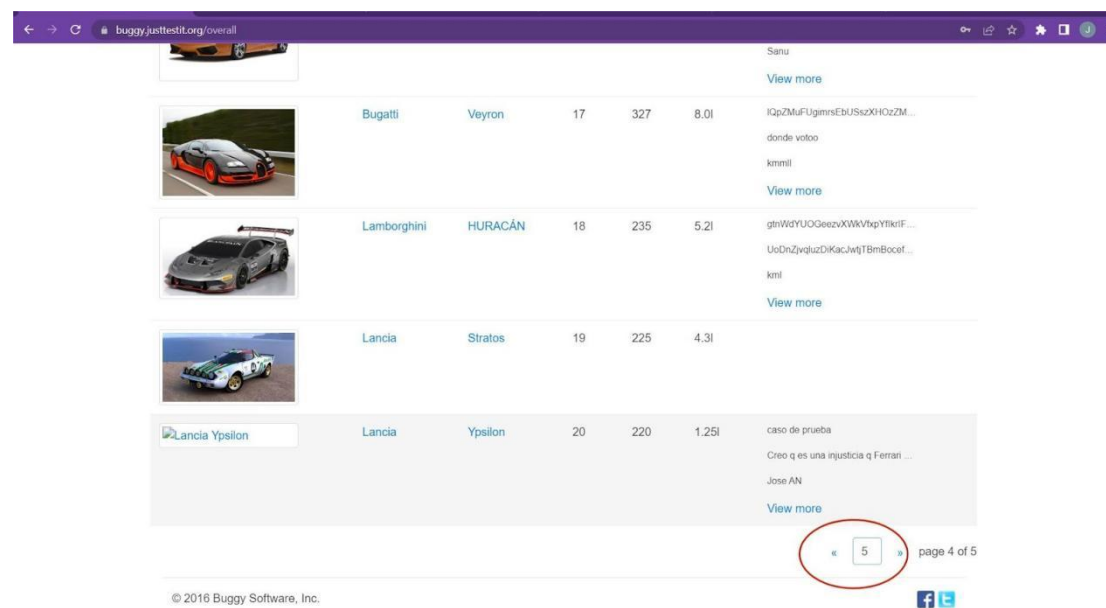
buggy.justtestit.org/overall

Sanu

View more

| | Bugatti | Veyron | 17 | 327 | 8.0l | lQpZMuFUgimrsEbUSszXHOzZM... donde votoo kmmll View more |
|---|---|---|---|---|---|---|
| | Lamborghini | HURACÁN | 18 | 235 | 5.2l | gtnWdYUOGeezvXWkVfxpYflkrIF... UoDnZjvqluzDiKacJwtjTBmBocef... kml View more |
| | Lancia | Stratos | 19 | 225 | 4.3l | |
| Lancia Ypsilon | Lancia | Ypsilon | 20 | 220 | 1.25l | caso de prueba Creo q es una injusticia q Ferrari ... Jose AN View more |

« 5 » page 4 of 5

© 2016 Buggy Software, Inc.